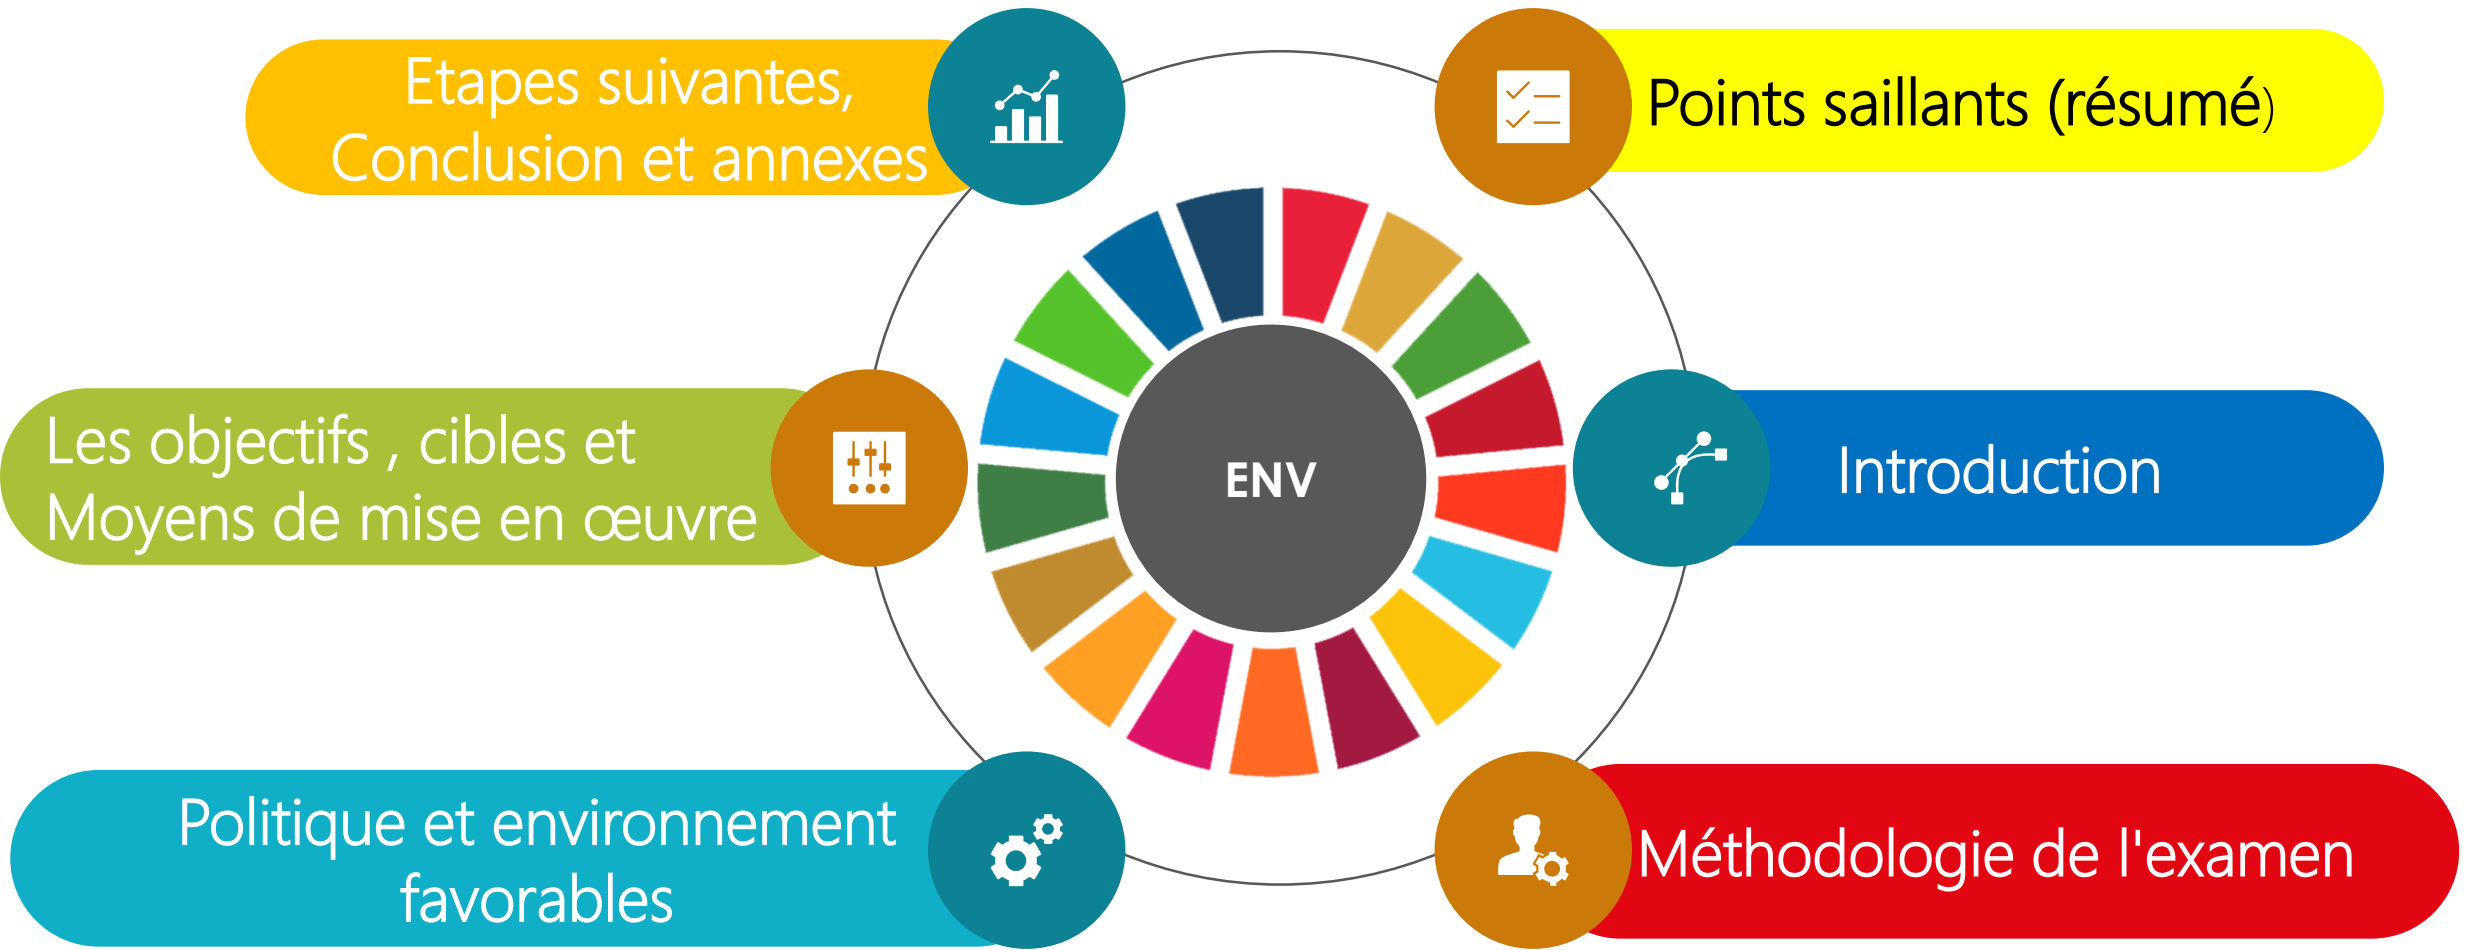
Etapes suivantes, Conclusion et annexes

Points saillants (résumé)

Les objectifs , cibles et Moyens de mise en œuvre

ENV

Introduction

Politique et environnement favorables

Méthodologie de l'examen